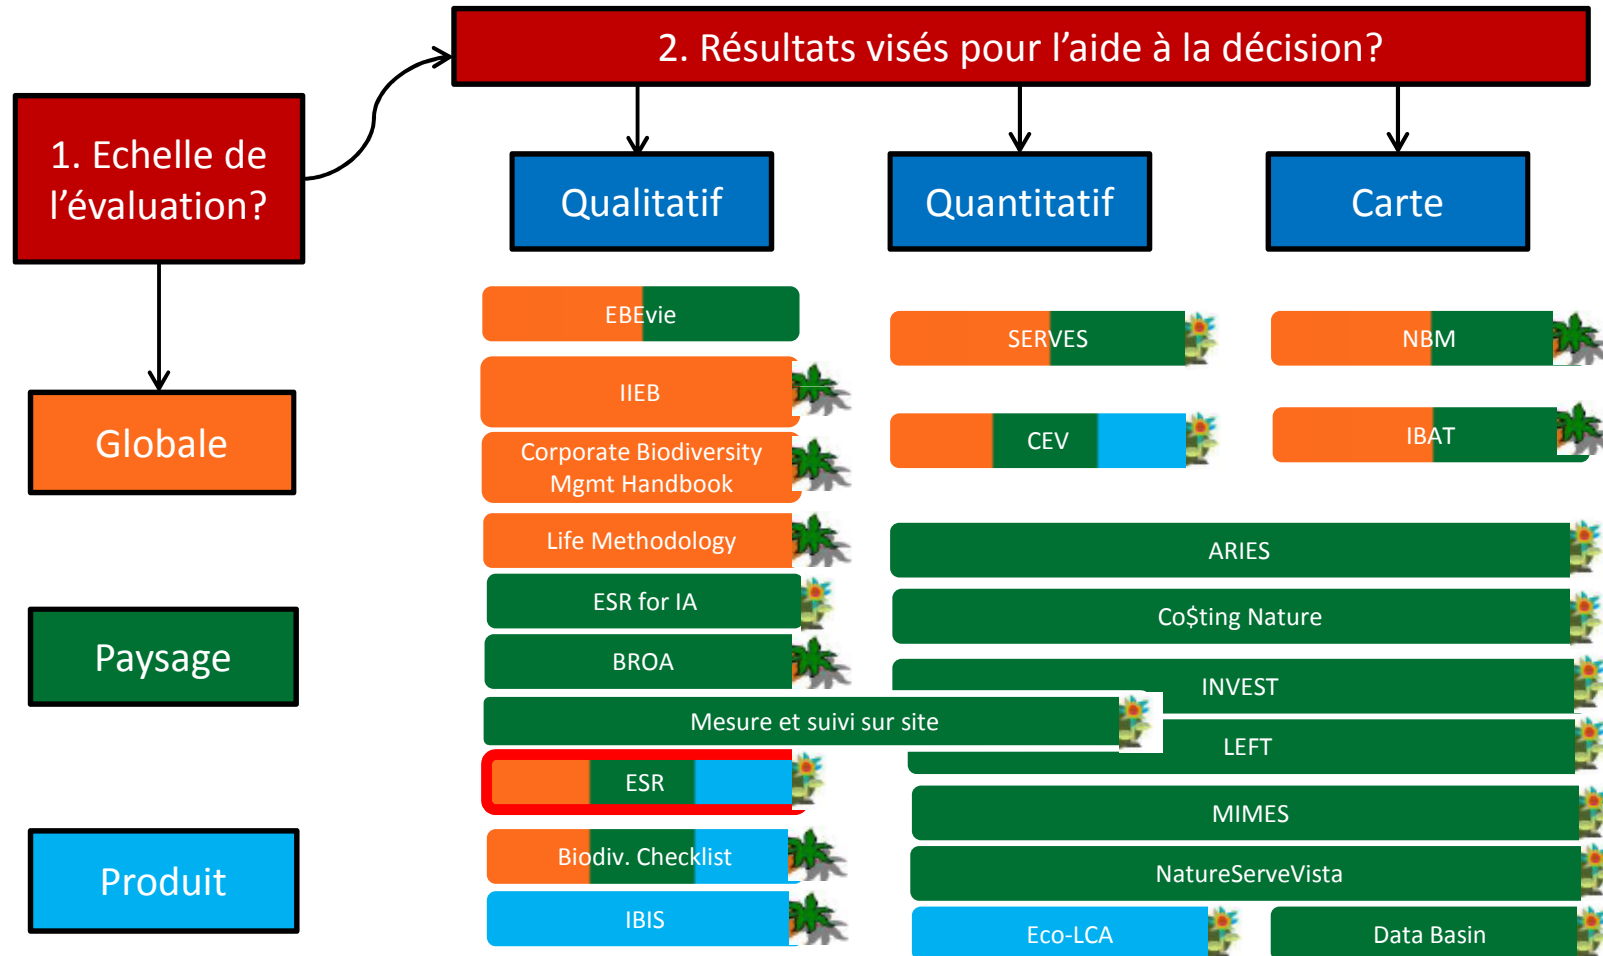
2. Résultats visés pour l'aide à la décision?

1. Echelle de l'évaluation?

Qualitatif

Quantitatif

Carte

Globale

Paysage

Produit

EBEvie

IIEB

Corporate Biodiversity Mgmt Handbook

Life Methodology

ESR for IA

BROA

Mesure et suivi sur site

ESR

Biodiv. Checklist

IBIS

SERVES

CEV

ARIES

Co$ting Nature

INVEST

LEFT

MIMES

NatureServeVista

Eco-LCA

NBM

IBAT

Data Basin